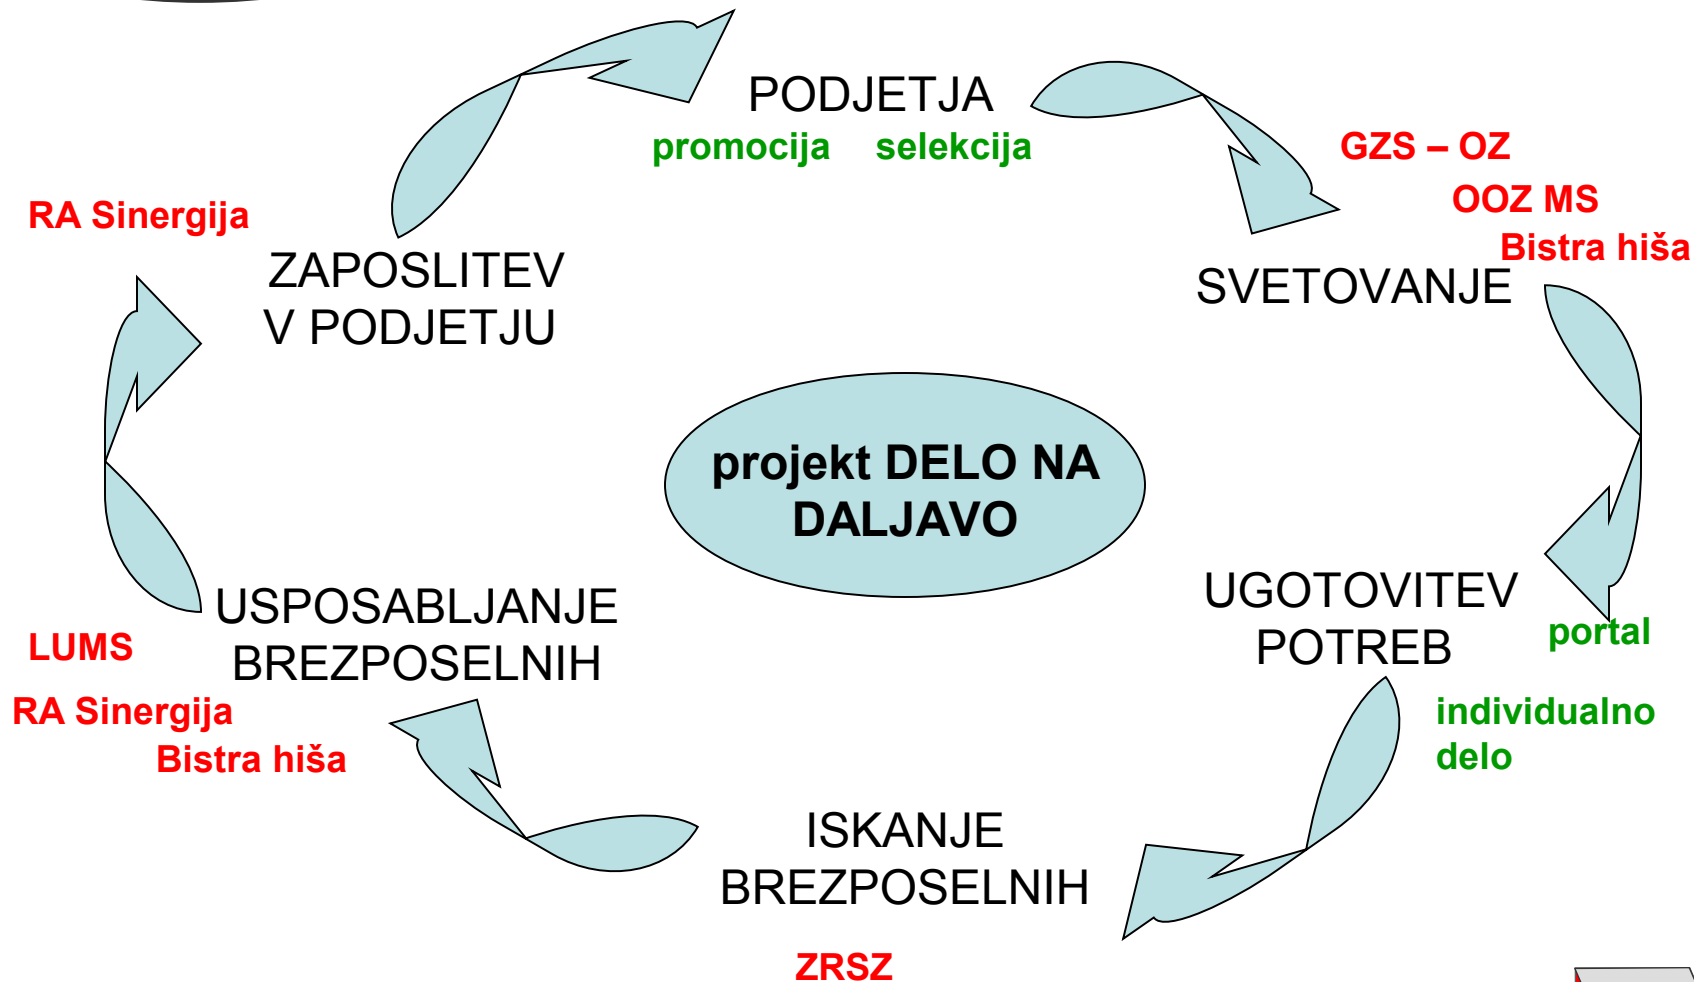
PODJETJA

promocija selekcija

GZS – OZ

OOZ MS

Bistra hiša

SVETOVANJE

RA Sinergija

ZAPOSLITEV V PODJETJU

projekt DELO NA DALJAVO

UGOTOVITEV POTREB

portal

individualno delo

USPOSABLJANJE BREZPOSELNIH

LUMS

RA Sinergija

Bistra hiša

ISKANJE BREZPOSELNIH

ZRSZ